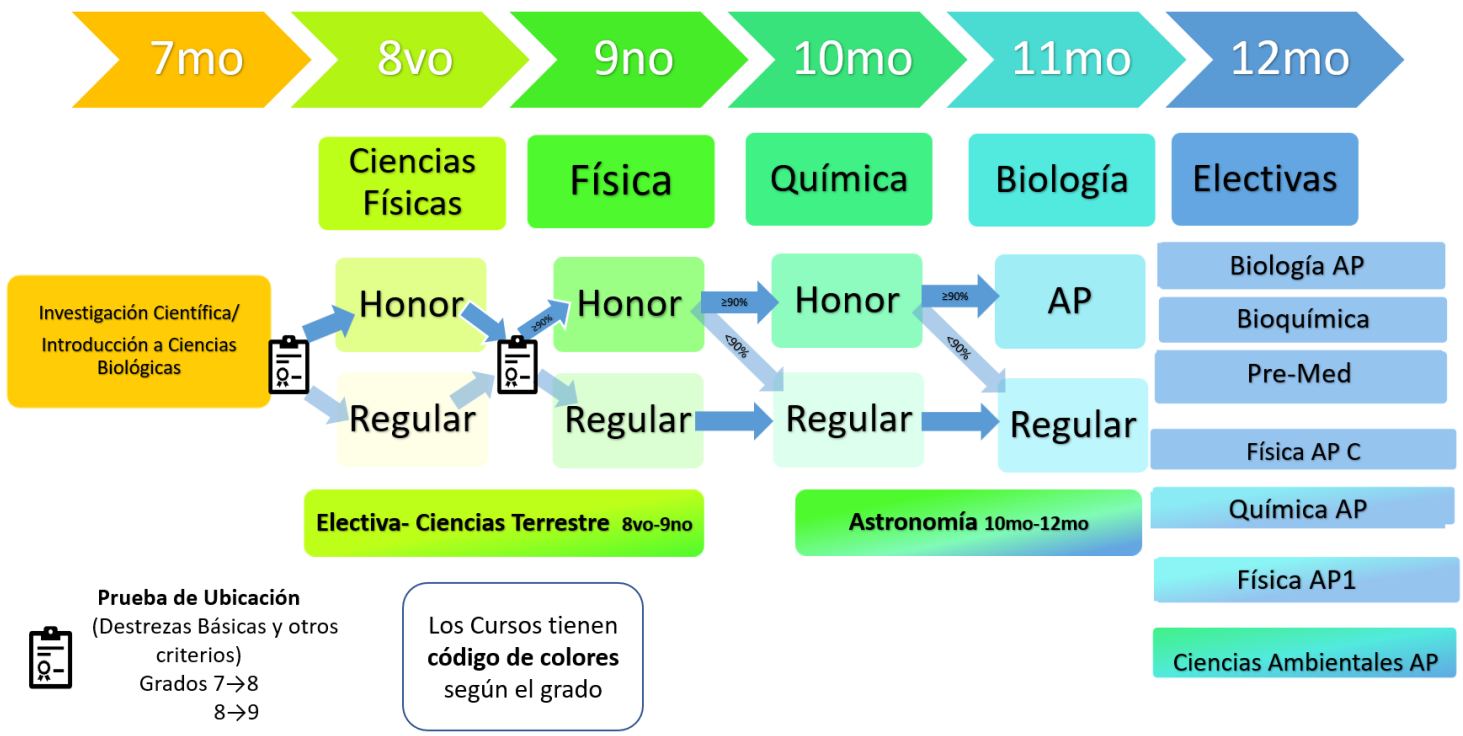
7mo
8vo
9no
10mo
11mo
12mo

Ciencias Físicas
Física
Química
Biología
Electivas

Investigación Científica/ Introducción a Ciencias Biológicas

Honor
Regular

Honor
Regular

≥90%

≥90%
<90%

Honor
Regular

≥90%
<90%

AP
Regular

Biología AP
Bioquímica
Pre-Med
Física AP C
Química AP
Física AP1
Ciencias Ambientales AP

Electiva- Ciencias Terrestre 8vo-9no
Astronomía 10mo-12mo

Prueba de Ubicación
(Destrezas Básicas y otros criterios)
Grados 7→8
8→9

Los Cursos tienen **código de colores** según el grado